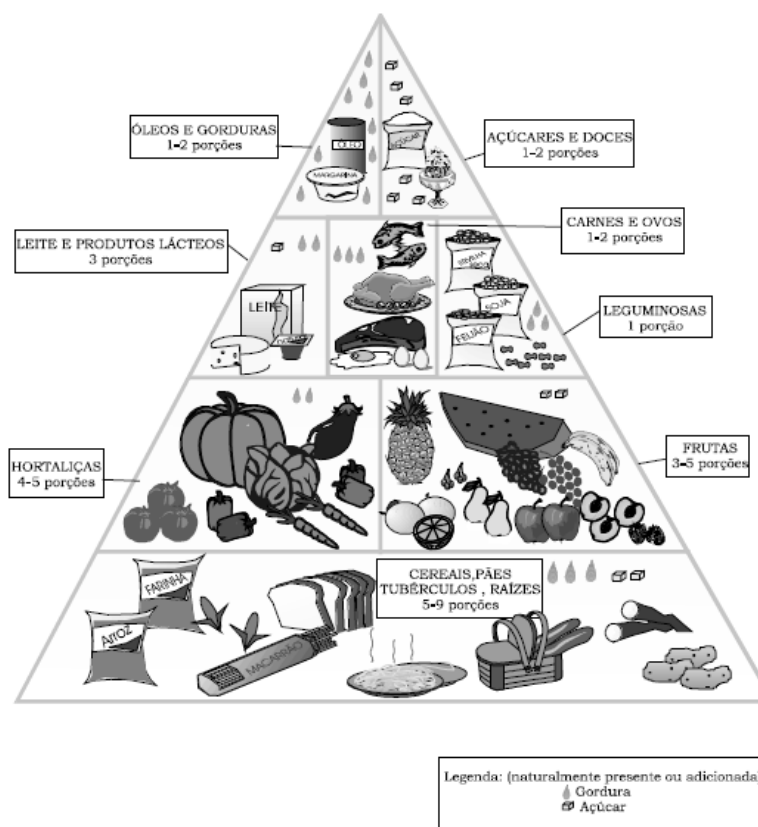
ÓLEOS E GORDURAS
1-2 porções

ÓLEO
MARGARINA
AÇÚCAR

AÇÚCARES E DOCES
1-2 porções

CARNES E OVOS
1-2 porções

LEITE E PRODUTOS LÁCTEOS
3 porções

LEITE

ERVILHA
SOJA
FEIJÃO

LEGUMINOSAS
1 porção

HORTALIÇAS
4-5 porções

FRUTAS
3-5 porções

FARINHA
ARROZ
MACARRÃO

CEREAIS,PÃES
TUBÉRCULOS , RAÍZES
5-9 porções

Legenda: (naturalmente presente ou adicionada
Gordura
Açúcar